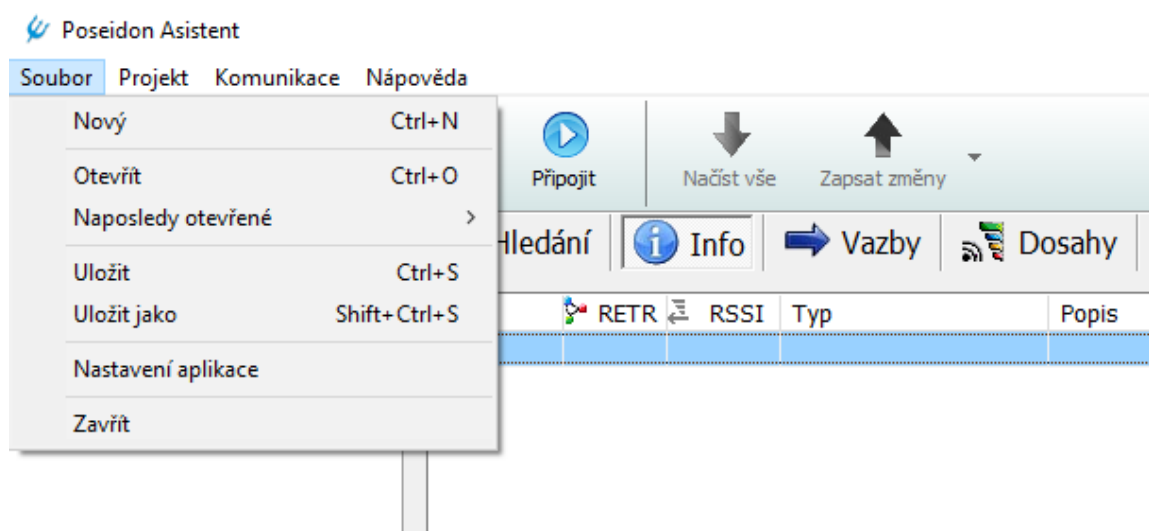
Poseidon Asistent

Soubor Projekt Komunikace Nápověda

Nový Ctrl+N

Otevřít Ctrl+O

Naposledy otevřené >

Uložit Ctrl+S

Uložit jako Shift+Ctrl+S

Nastavení aplikace

Zavřít

Připojit

Načíst vše

Zapsat změny

Hledání

Info

Vazby

Dosahy

RETR

RSSI

Typ

Popis